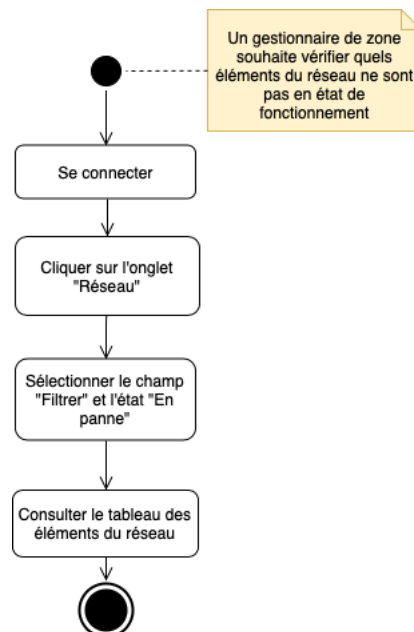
Un gestionnaire de zone souhaite vérifier quels éléments du réseau ne sont pas en état de fonctionnement

Se connecter

Cliquer sur l'onglet "Réseau"

Sélectionner le champ "Filtrer" et l'état "En panne"

Consulter le tableau des éléments du réseau